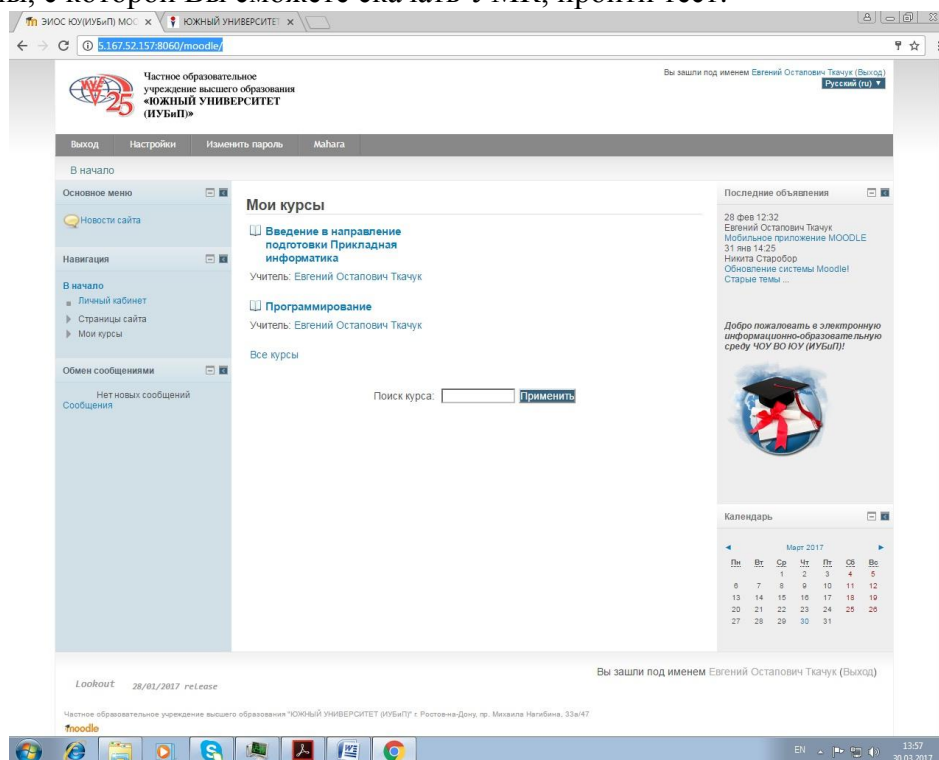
ЭИОС ЮУ(ИУБиП) МОС × ЮЖНЫЙ УНИВЕРСИТЕТ ×

5.167.52.157:8060/moodle/

Частное образовательное учреждение высшего образования «ЮЖНЫЙ УНИВЕРСИТЕТ (ИУБиП)»

Вы зашли под именем Евгений Остапович Ткачук (Выход)
Русский (ru) ▼

Выход Настройки Изменить пароль Mahara

В начало

Основное меню

Новости сайта

Навигация

В начало
Личный кабинет
Страницы сайта
Мои курсы

Обмен сообщениями

Нет новых сообщений
Сообщения

Мои курсы

Введение в направление подготовки Прикладная информатика
Учитель: Евгений Остапович Ткачук

Программирование
Учитель: Евгений Остапович Ткачук

Все курсы

Поиск курса: Применить

Последние объявления

28 фев 12:32
Евгений Остапович Ткачук
Мобильное приложение MOODLE
31 янв 14:25
Никита Старобор
Обновление системы Moodle!
Старые темы ...

Добро пожаловать в электронную информационно-образовательную среду ЧОУ ВО ЮУ (ИУБиП)!

Календарь

| Пн | Вт | Ср | Чт | Пт | Сб | Вс |
|---|---|---|---|---|---|---|
| | | 1 | 2 | 3 | 4 | 5 |
| 6 | 7 | 8 | 9 | 10 | 11 | 12 |
| 13 | 14 | 15 | 16 | 17 | 18 | 19 |
| 20 | 21 | 22 | 23 | 24 | 25 | 26 |
| 27 | 28 | 29 | 30 | 31 | | |

Март 2017

Lookout 28/01/2017 release

Вы зашли под именем Евгений Остапович Ткачук (Выход)

Частное образовательное учреждение высшего образования "ЮЖНЫЙ УНИВЕРСИТЕТ (ИУБиП)" г. Ростов-на-Дону, пр. Михаила Нагибина, 33а/47
moodle

EN 13:57 30.03.2017